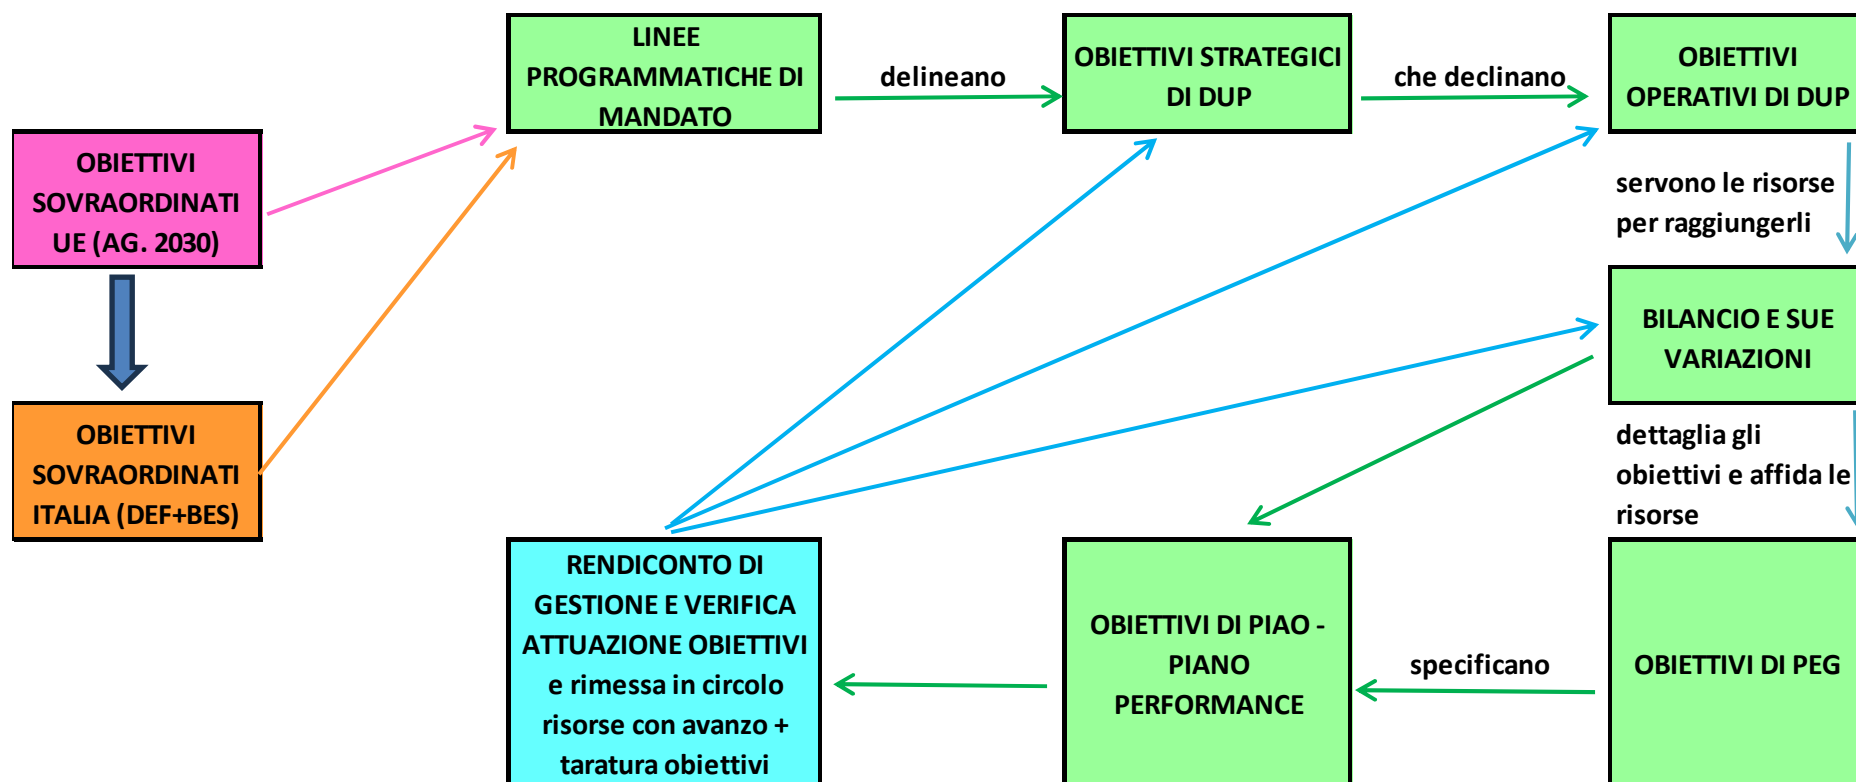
LINEE PROGRAMMATICHE DI MANDATO

delineano

OBIETTIVI STRATEGICI DI DUP

che declinano

OBIETTIVI OPERATIVI DI DUP

OBIETTIVI SOVRAORDINATI UE (AG. 2030)

OBIETTIVI SOVRAORDINATI ITALIA (DEF+BES)

servono le risorse per raggiungerli

BILANCIO E SUE VARIAZIONI

dettaglia gli obiettivi e affida le risorse

RENDICONTO DI GESTIONE E VERIFICA ATTUAZIONE OBIETTIVI e rimessa in circolo risorse con avanzo + taratura obiettivi

OBIETTIVI DI PIAO - PIANO PERFORMANCE

specificano

OBIETTIVI DI PEG